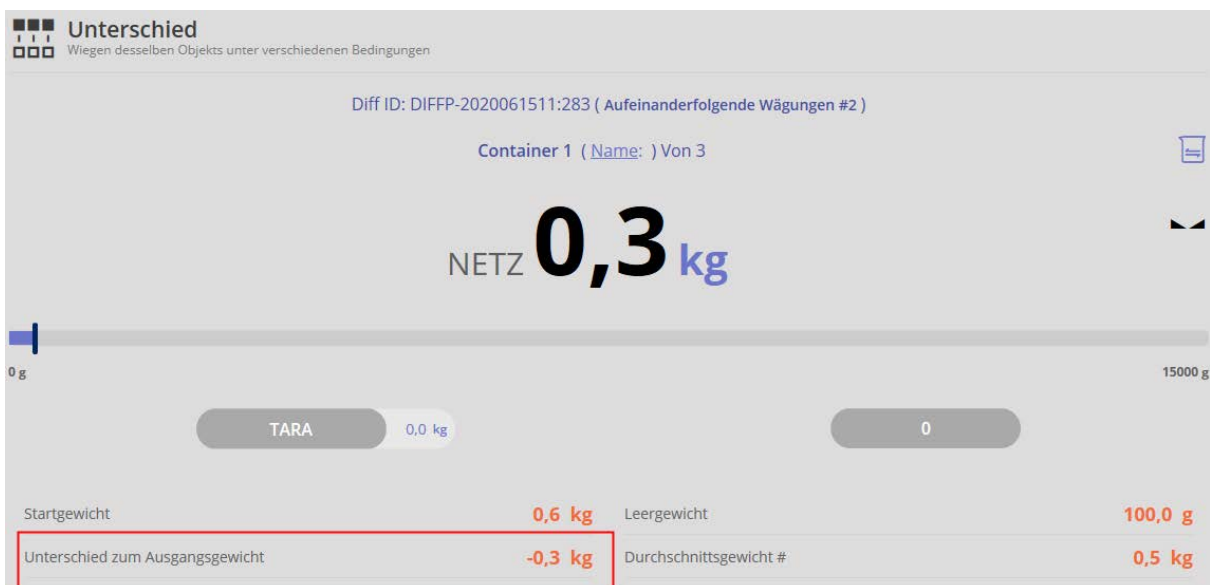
Unterschied
Wiegen desselben Objekts unter verschiedenen Bedingungen

Diff ID: DIFFP-2020061511:283 ( Aufeinanderfolgende Wägungen #2 )

Container 1 ( Name: ) Von 3

NETZ 0,3 kg

0 g

15000 g

TARA 0,0 kg

0

| | | | |
|---|---|---|---|
| Startgewicht | 0,6 kg | Leergewicht | 100,0 g |
| Unterschied zum Ausgangsgewicht | -0,3 kg | Durchschnittsgewicht # | 0,5 kg |